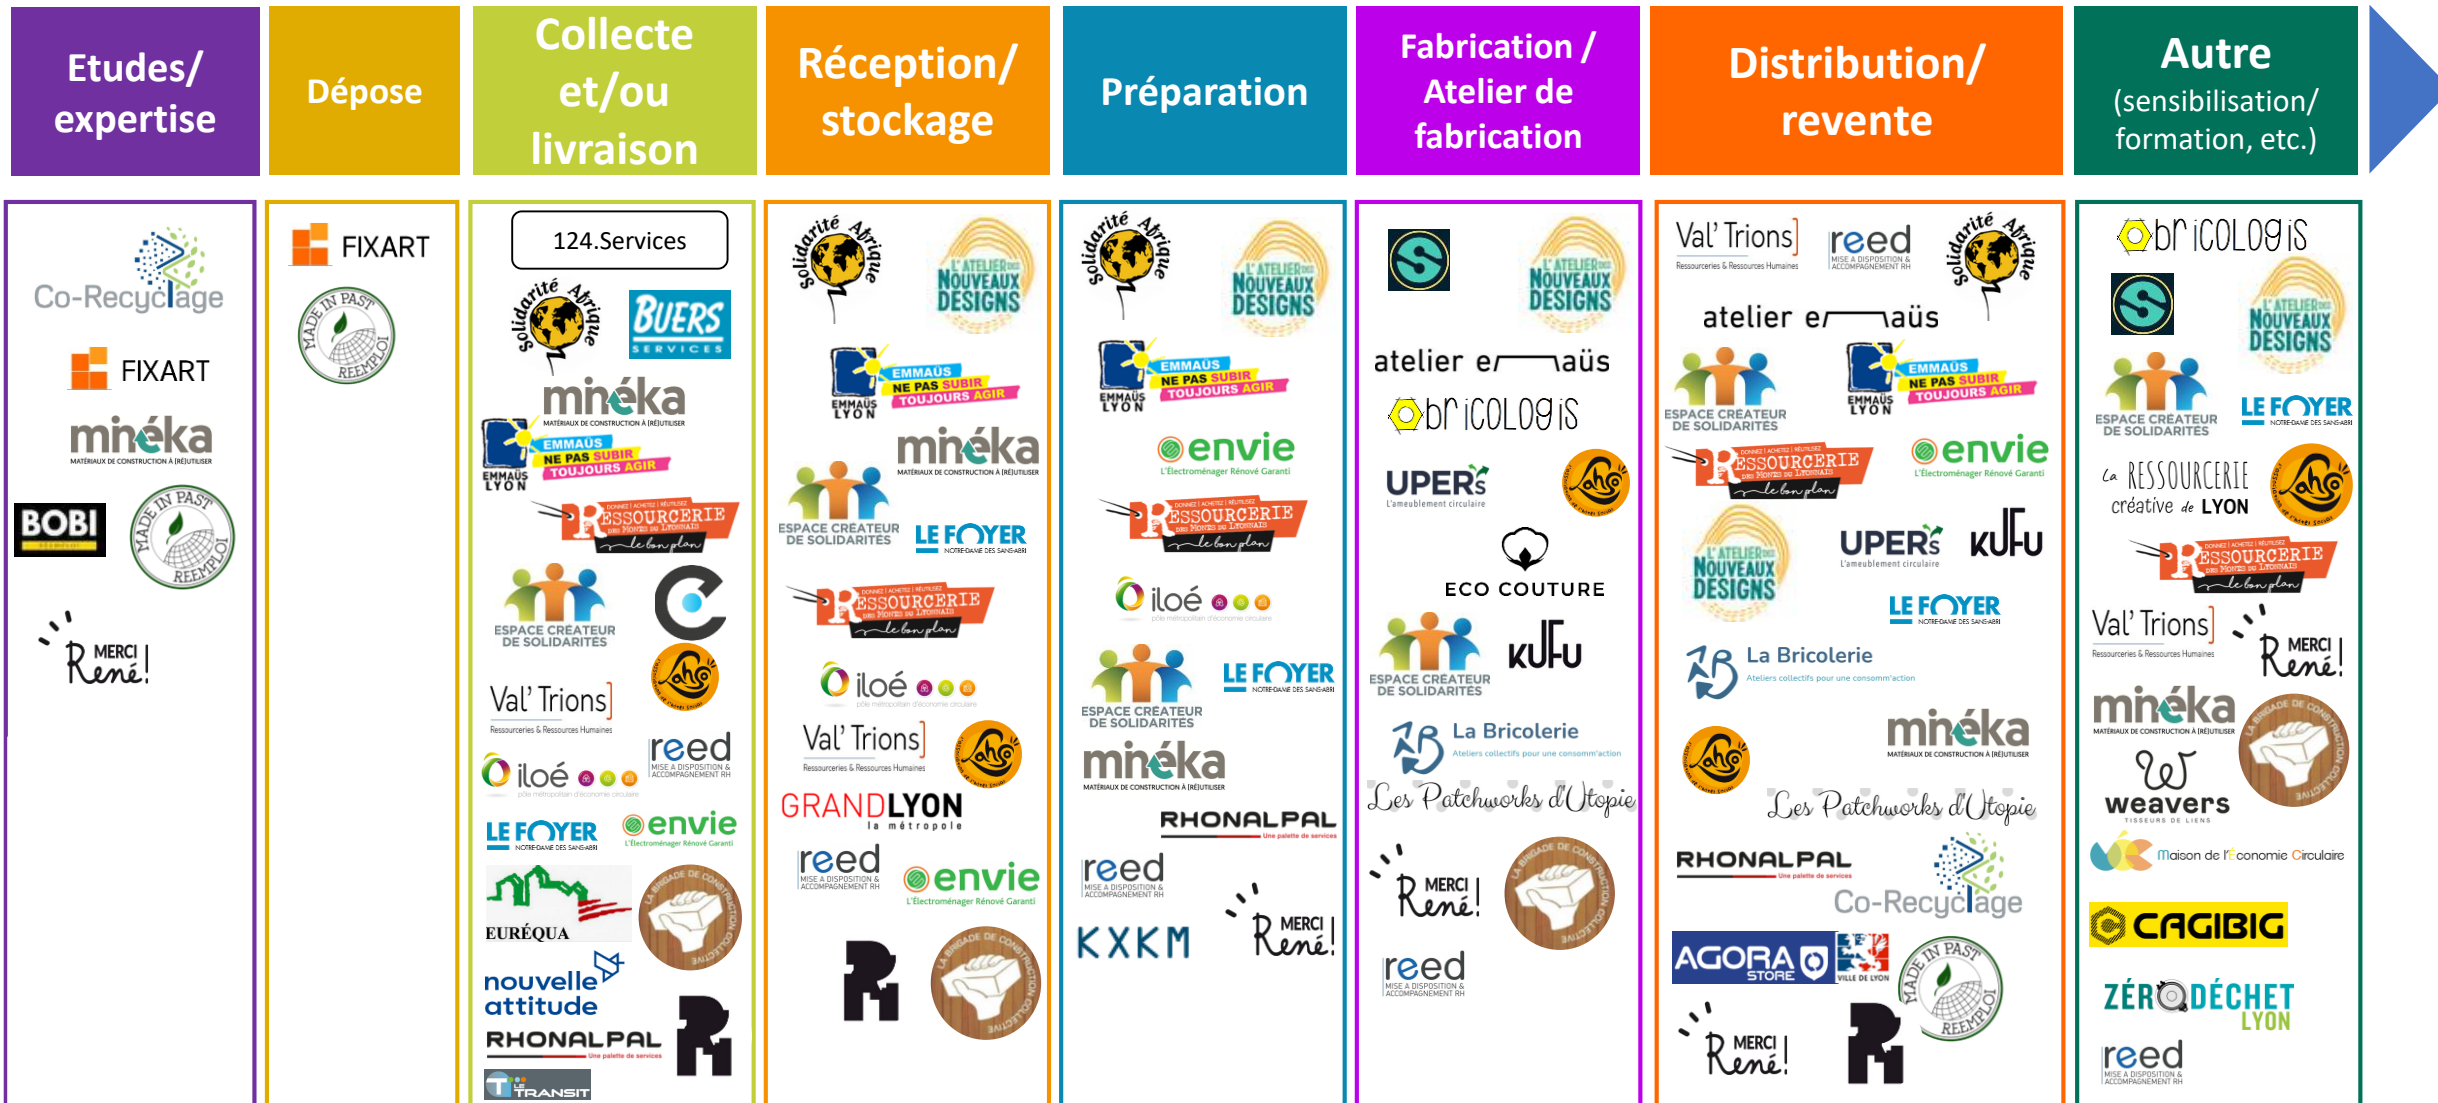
Etudes/ expertise

Dépose

Collecte et/ou livraison

Réception/ stockage

Préparation

Fabrication / Atelier de fabrication

Distribution/ revente

Autre (sensibilisation/ formation, etc.)

Co-Recyclage
FIXART
minéka
BOBI
MADE IN PAST REEMPLOI
MERCI René!

FIXART
MADE IN PAST REEMPLOI

124.Services
Solidarité Afrique
BUERS SERVICES
minéka
EMMAÜS LYON NE PAS SUBIR TOUJOURS AGIR
RESSOURCERIE le bon plan
ESPACE CREATEUR DE SOLIDARITES
Val' Trions
iloé
reed MISE A DISPOSITION & ACCOMPAGNEMENT RH
LE FOYER
envie
EURÉQUA
nouvelle attitude
RHONALPAL
LE TRANSIT

Solidarité Afrique
L'ATELIER DES NOUVEAUX DESIGNS
EMMAÜS LYON NE PAS SUBIR TOUJOURS AGIR
minéka
ESPACE CREATEUR DE SOLIDARITES
LE FOYER
RESSOURCERIE le bon plan
iloé
Val' Trions
GRANDLYON la métropole
reed
envie

Solidarité Afrique
L'ATELIER DES NOUVEAUX DESIGNS
EMMAÜS LYON NE PAS SUBIR TOUJOURS AGIR
envie
RESSOURCERIE le bon plan
iloé
ESPACE CREATEUR DE SOLIDARITES
LE FOYER
minéka
RHONALPAL
reed
KXKM
MERCI René!

L'ATELIER DES NOUVEAUX DESIGNS
atelier emmaüs
bricologis
UPER's
ECO COUTURE
ESPACE CREATEUR DE SOLIDARITES
KUFU
La Bricolerie
Les Patchworks d'Utopie
MERCI René!
reed

Val' Trions
reed
Solidarité Afrique
atelier emmaüs
ESPACE CREATEUR DE SOLIDARITES
EMMAÜS LYON NE PAS SUBIR TOUJOURS AGIR
RESSOURCERIE le bon plan
envie
L'ATELIER DES NOUVEAUX DESIGNS
UPER's
KUFU
LE FOYER
La Bricolerie
minéka
Les Patchworks d'Utopie
RHONALPAL
Co-Recyclage
AGORA STORE
VILLE DE LYON
MADE IN PAST REEMPLOI
MERCI René!

bricologis
L'ATELIER DES NOUVEAUX DESIGNS
ESPACE CREATEUR DE SOLIDARITES
LE FOYER
La RESSOURCERIE créative de LYON
RESSOURCERIE le bon plan
Val' Trions
MERCI René!
minéka
weavers
Maison de l'Economie Circulaire
CAGIBIG
ZÉRO DÉCHET LYON
reed